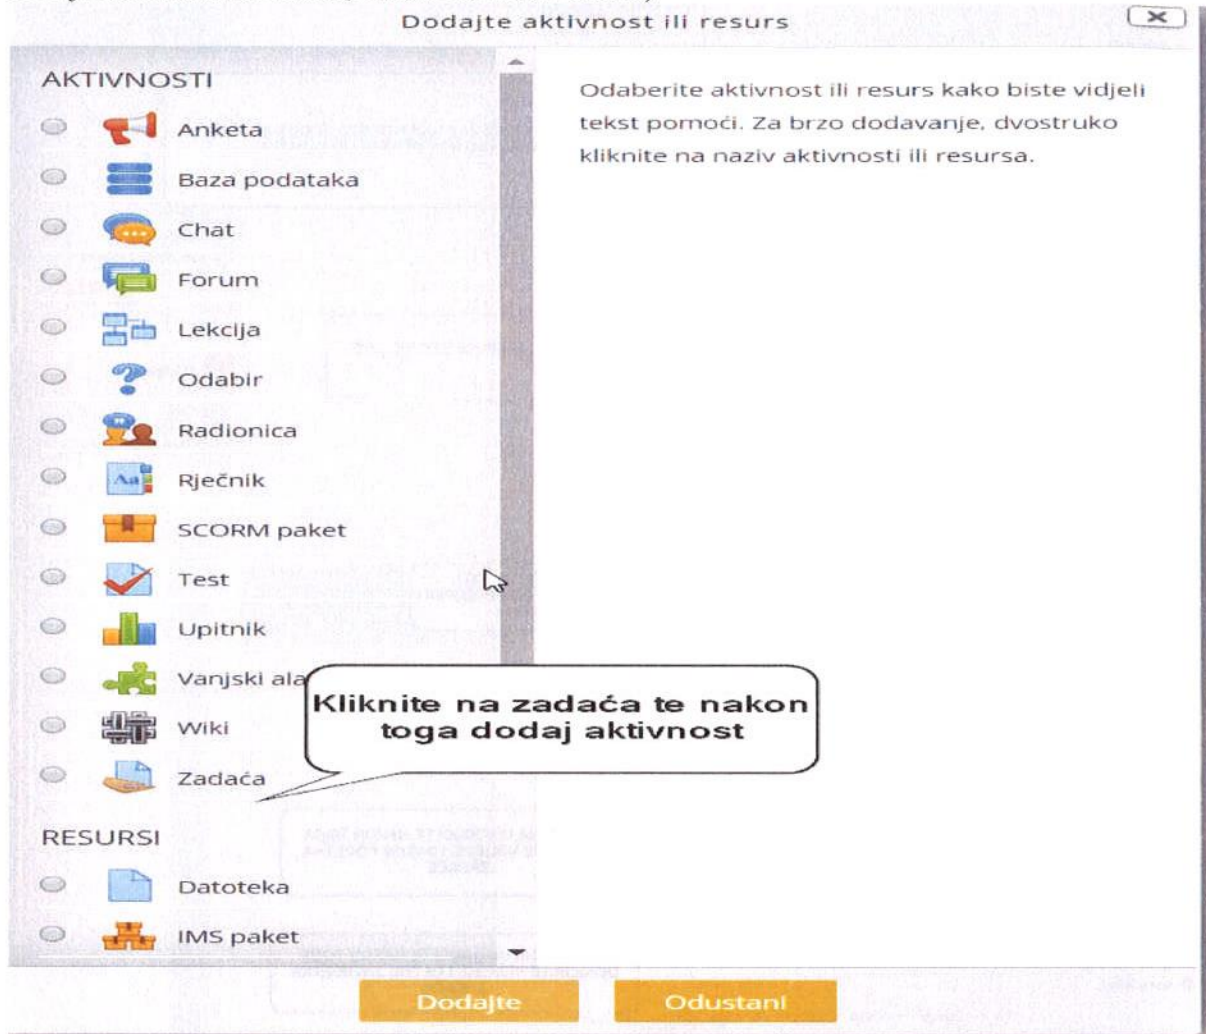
Dodajte aktivnost ili resurs

AKTIVNOSTI

Anketa

Baza podataka

Chat

Forum

Lekcija

Odabir

Radionica

Rječnik

SCORM paket

Test

Upitnik

Vanjski ala

Wiki

Zadaća

RESURSI

Datoteka

IMS paket

Odaberite aktivnost ili resurs kako biste vidjeli tekst pomoći. Za brzo dodavanje, dvostruko kliknite na naziv aktivnosti ili resursa.

Kliknite na zadaća te nakon toga dodaj aktivnost

Dodajte

Odustani